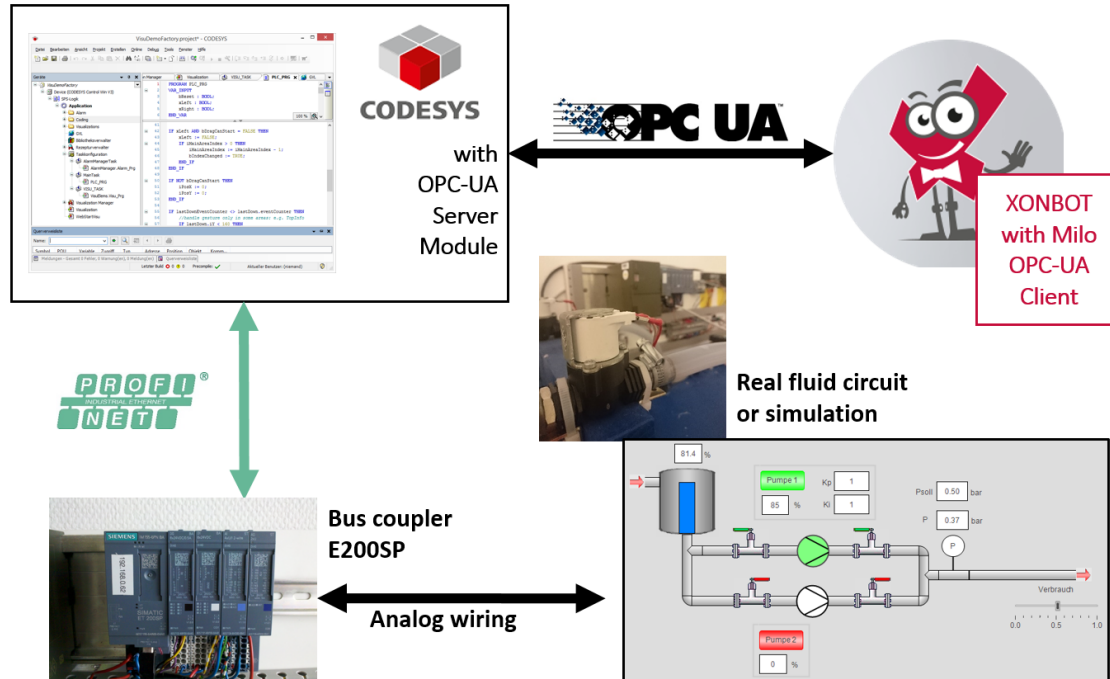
VisuDemoFactory.project* - CODESYS

CODESYS

with OPC-UA Server Module

OPC UA

XONBOT with Milo OPC-UA Client

PROFI NET INDUSTRIAL ETHERNET

Real fluid circuit or simulation

81.4 %

Pumpe 1

85 %

Kp 1

Ki 1

Psoll 0.50 bar

P 0.37 bar

P

Verbrauch

0.0 0.5 1.0

Pumpe 2

0 %

SIEMENS

SIMATIC ET 200SP

Bus coupler E200SP

Analog wiring